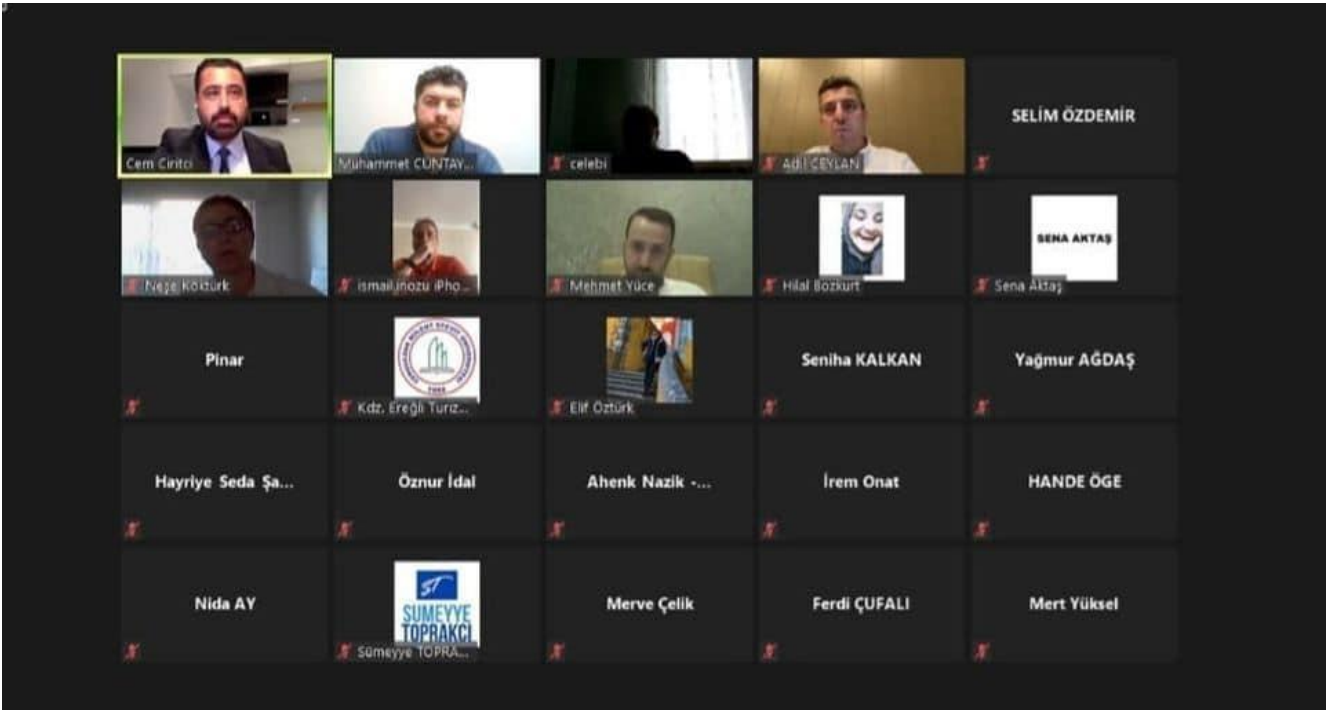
Cem Ciritci

Muhammet CUNTAY...

celebi

Adil CEYLAN

SELİM ÖZDEMİR

Neşe Köktürk

ismail inozu iPho...

Mehmet Yüce

Hilal Bozkurt

SENA AKTAŞ

Sena Aktaş

Pinar

Kdz. Ereğli Turiz...

Elif Öztürk

Seniha KALKAN

Yağmur AĞDAŞ

Hayriye Seda Şa...

Öznur İdal

Ahenk Nazik -...

İrem Onat

HANDE ÖGE

Nida AY

ST
SUMEYYE TOPRAKCI

Sümeyye TOPRA...

Merve Çelik

Ferdi ÇUFALI

Mert Yüksel